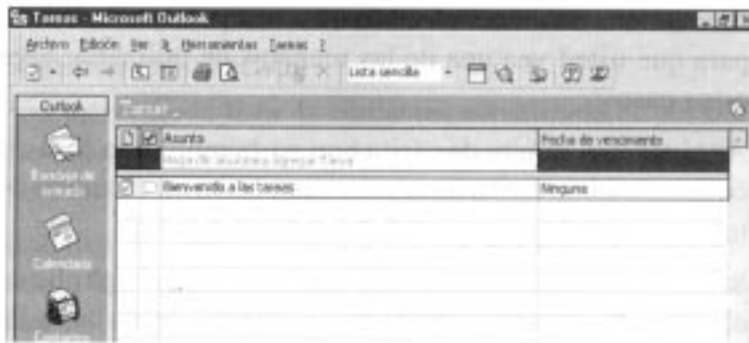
Tareas - Microsoft Outlook

Archivo Edición Ver Ir Herramientas Tareas ?

Lista sencilla

Outlook

Tareas

Asunto

Fecha de vencimiento

Haga clic aquí para agregar Tarea

Bienvenido a las tareas

Ninguna

Bandeja de entrada

Calendario

Contactos